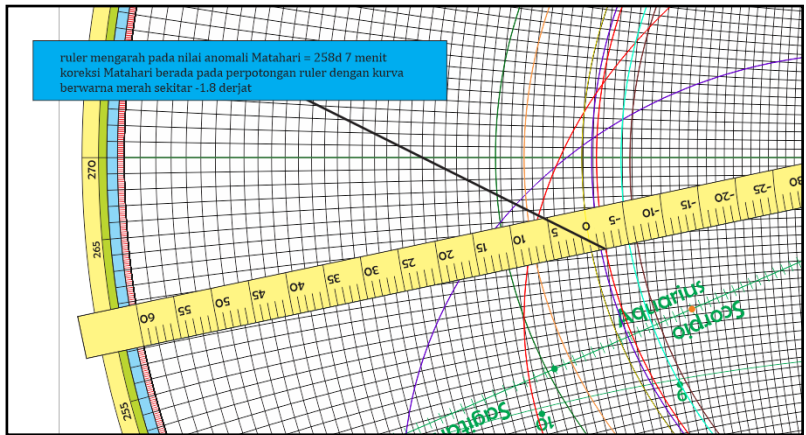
ruler mengarah pada nilai anomali Matahari = 258d 7 menit koreksi Matahari berada pada perpotongan ruler dengan kurva berwarna merah sekitar -1.8 derjat

270
265
255

60 55 50 45 40 35 30 25 20 15 10 5 0 -5 -10 -15 -20 -25

Aquarius
Scorpio
Sagittarius
10
9